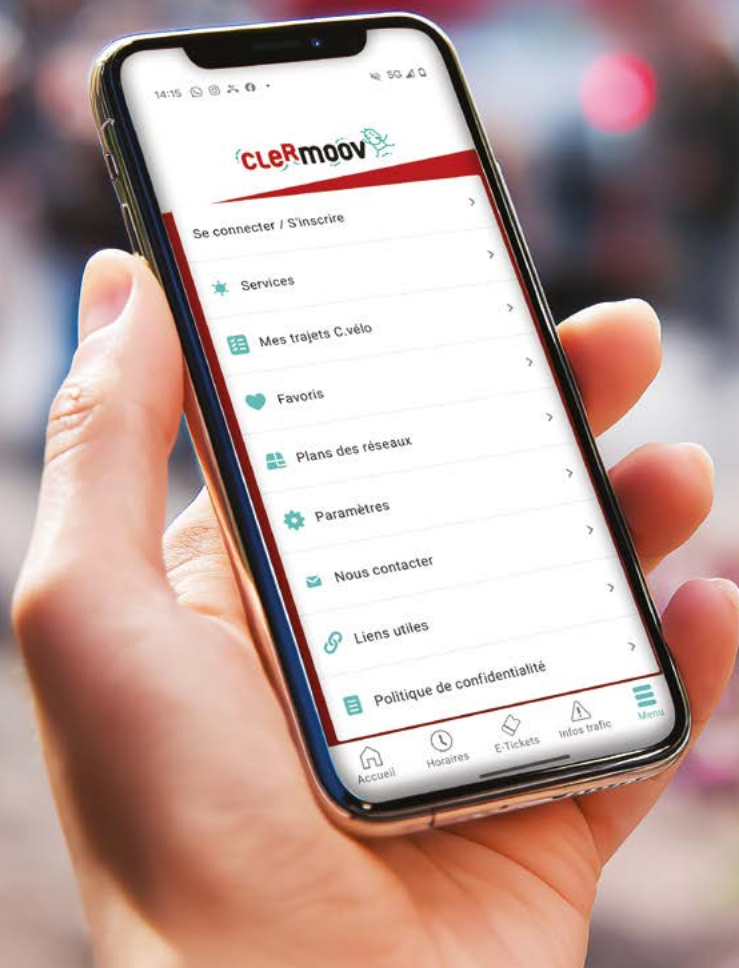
14:15 5G

CLeRmoov

Se connecter / S'inscrire

Services

Mes trajets C.vélo

Favoris

Plans des réseaux

Paramètres

Nous contacter

Liens utiles

Politique de confidentialité

Accueil Horaires E-Tickets Infos trafic Menu